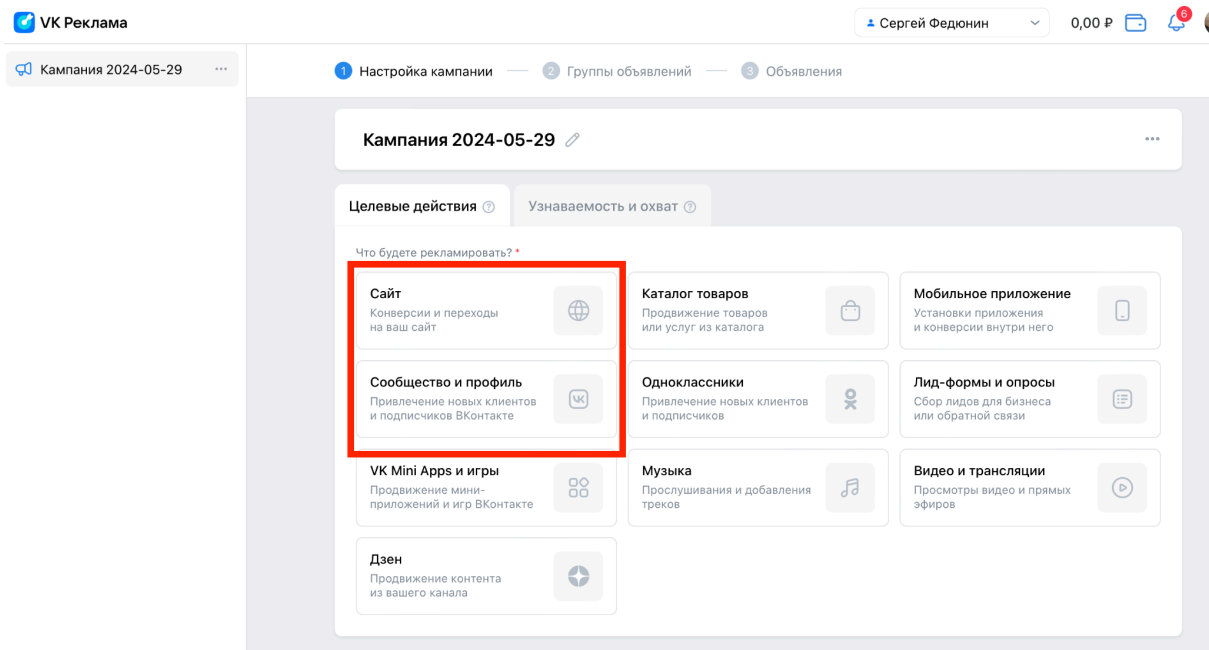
VK Реклама

Сергей Федюнин

0,00 ₽

6

Кампания 2024-05-29 ···

1 Настройка кампании — 2 Группы объявлений — 3 Объявления

Кампания 2024-05-29

···

Целевые действия

Узнаваемость и охват

Что будете рекламировать? *

Сайт
Конверсии и переходы на ваш сайт

Каталог товаров
Продвижение товаров или услуг из каталога

Мобильное приложение
Установки приложения и конверсии внутри него

Сообщество и профиль
Привлечение новых клиентов и подписчиков ВКонтакте

Одноклассники
Привлечение новых клиентов и подписчиков

Лид-формы и опросы
Сбор лидов для бизнеса или обратной связи

VK Mini Apps и игры
Продвижение мини-приложений и игр ВКонтакте

Музыка
Прослушивания и добавления треков

Видео и трансляции
Просмотры видео и прямых эфиров

Дзен
Продвижение контента из вашего канала